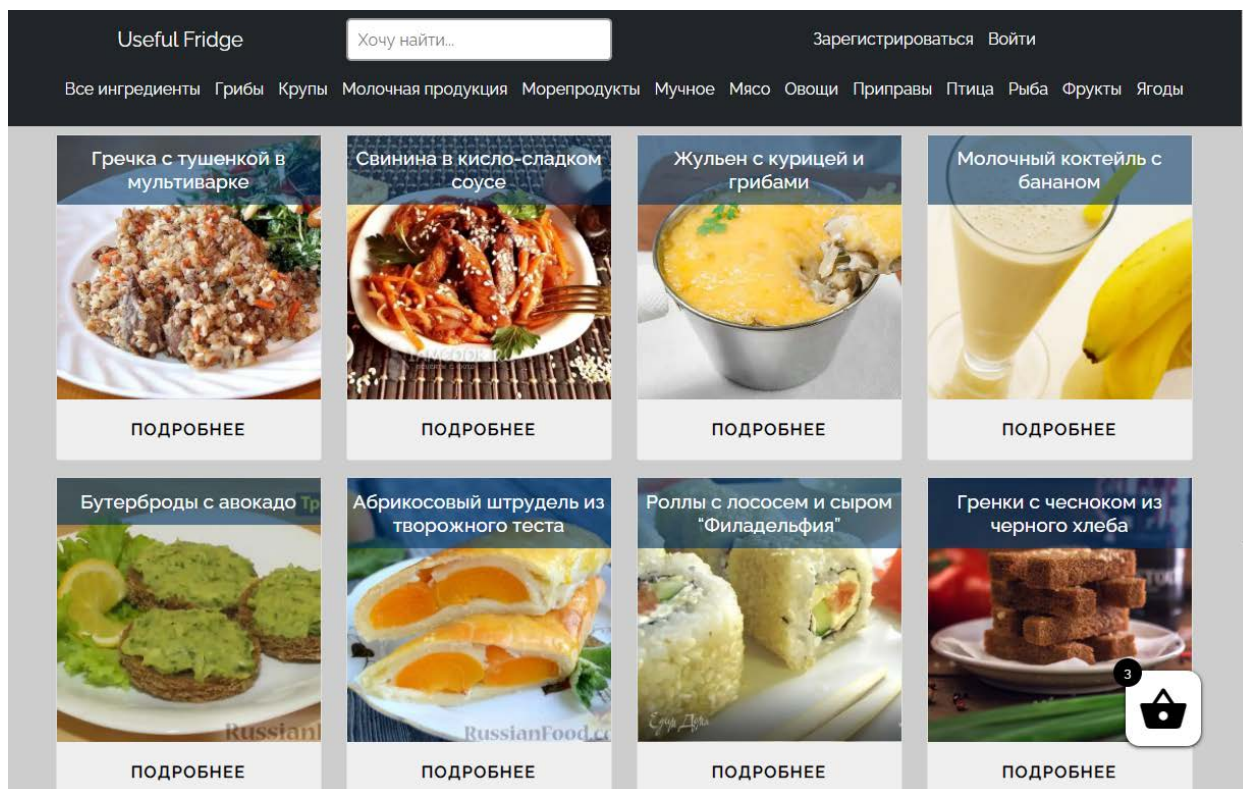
Useful Fridge

Хочу найти...

Зарегистрироваться Войти

Все ингредиенты Грибы Крупы Молочная продукция Морепродукты Мучное Мясо Овощи Приправы Птица Рыба Фрукты Ягоды

Гречка с тушенкой в мультиварке

ПОДРОБНЕЕ

Свинина в кисло-сладком соусе

ПОДРОБНЕЕ

Жульен с курицей и грибами

ПОДРОБНЕЕ

Молочный коктейль с бананом

ПОДРОБНЕЕ

Бутерброды с авокадо

ПОДРОБНЕЕ

Абрикосовый штрудель из творожного теста

RussianFood.c

ПОДРОБНЕЕ

Роллы с лососем и сыром "Филадельфия"

ПОДРОБНЕЕ

Гренки с чесноком из черного хлеба

ПОДРОБНЕЕ

3